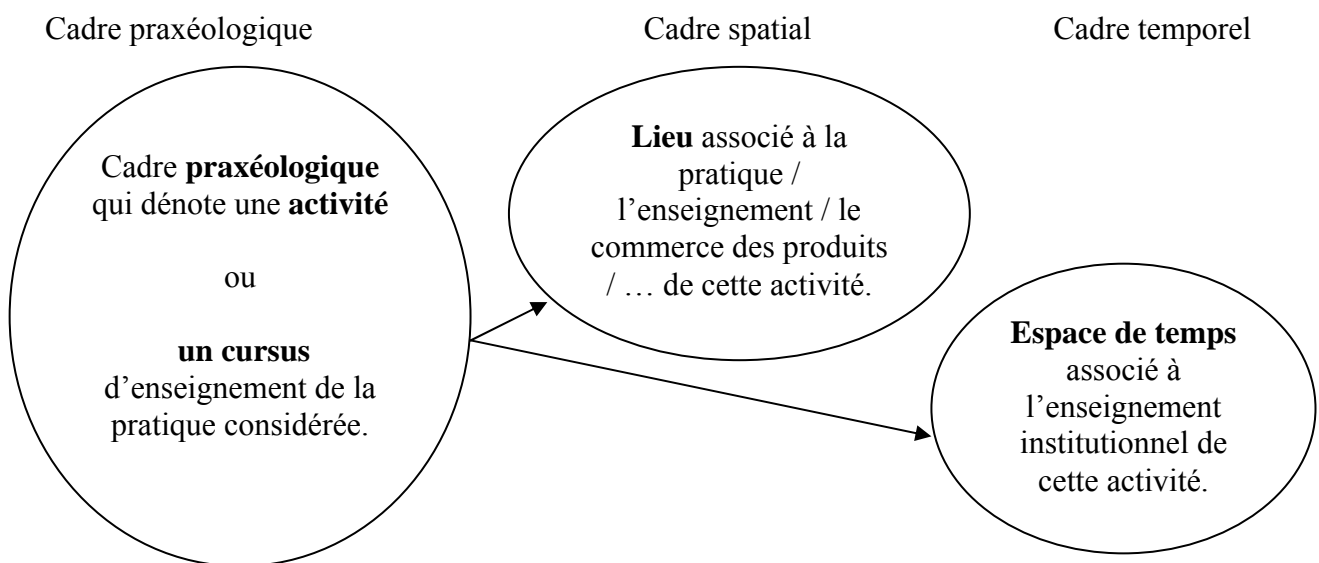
Cadre praxéologique

Cadre spatial

Cadre temporel

Cadre **praxéologique** qui dénote une **activité**

ou

**un cursus** d'enseignement de la pratique considérée.

**Lieu** associé à la pratique / l'enseignement / le commerce des produits / … de cette activité.

**Espace de temps** associé à l'enseignement institutionnel de cette activité.